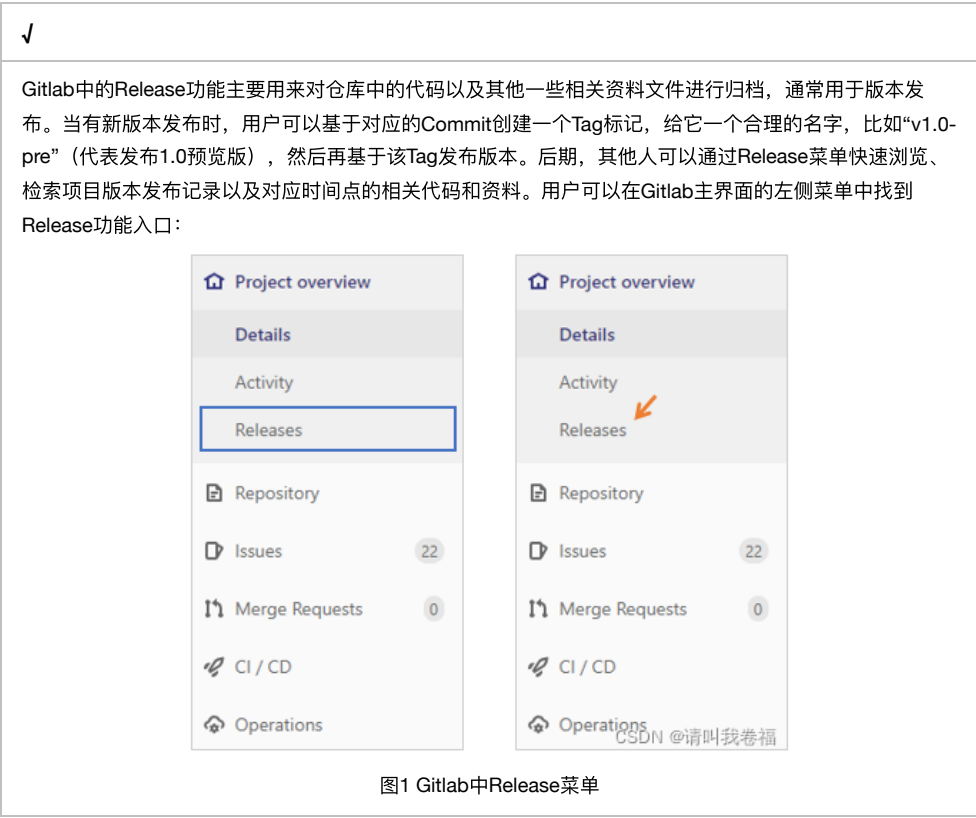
√

Gitlab中的Release功能主要用来对仓库中的代码以及其他一些相关资料文件进行归档，通常用于版本发布。当有新版本发布时，用户可以基于对应的Commit创建一个Tag标记，给它一个合理的名字，比如“v1.0-pre”（代表发布1.0预览版），然后再基于该Tag发布版本。后期，其他人可以通过Release菜单快速浏览、检索项目版本发布记录以及对应时间点的相关代码和资料。用户可以在Gitlab主界面的左侧菜单中找到Release功能入口：

Project overview
Details
Activity
Releases
Repository
Issues 22
Merge Requests 0
CI / CD
Operations

Project overview
Details
Activity
Releases
Repository
Issues 22
Merge Requests 0
CI / CD
Operations

CSDN @请叫我卷福

图1 Gitlab中Release菜单